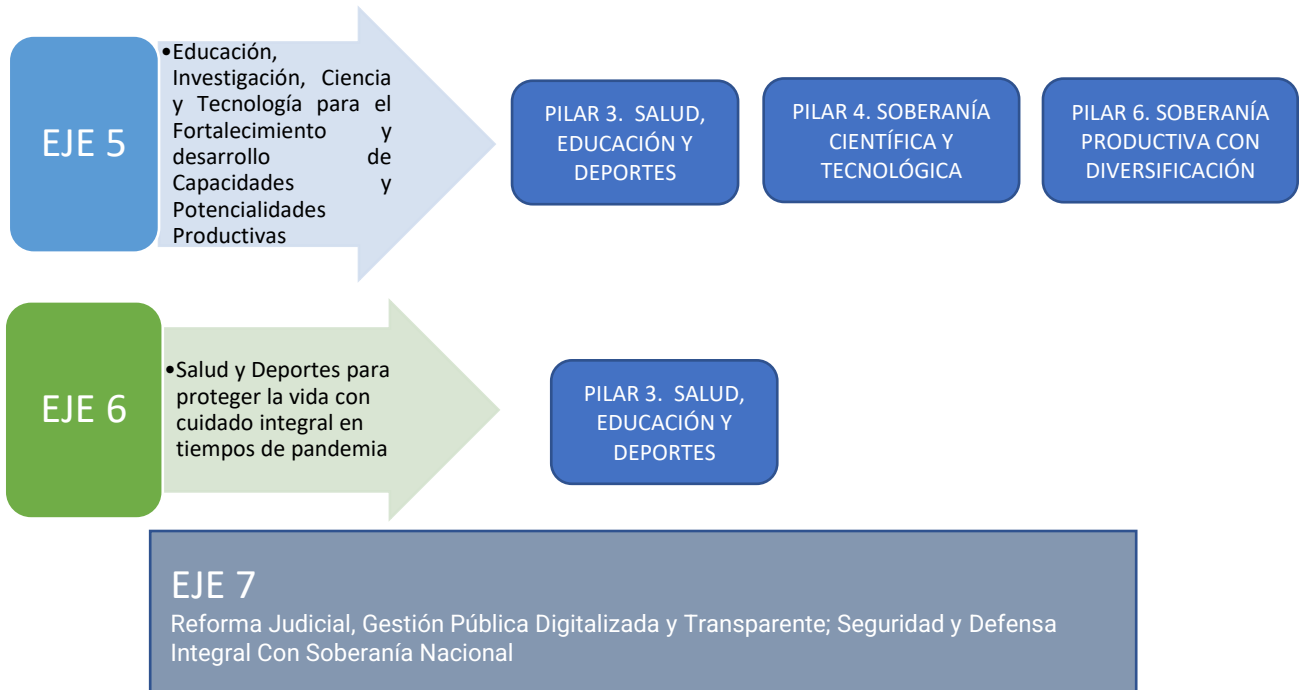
EJE 5

•Educación, Investigación, Ciencia y Tecnología para el Fortalecimiento y desarrollo de Capacidades y Potencialidades Productivas

PILAR 3. SALUD, EDUCACIÓN Y DEPORTES

PILAR 4. SOBERANÍA CIENTÍFICA Y TECNOLÓGICA

PILAR 6. SOBERANÍA PRODUCTIVA CON DIVERSIFICACIÓN

EJE 6

•Salud y Deportes para proteger la vida con cuidado integral en tiempos de pandemia

PILAR 3. SALUD, EDUCACIÓN Y DEPORTES

EJE 7

Reforma Judicial, Gestión Pública Digitalizada y Transparente; Seguridad y Defensa Integral Con Soberanía Nacional